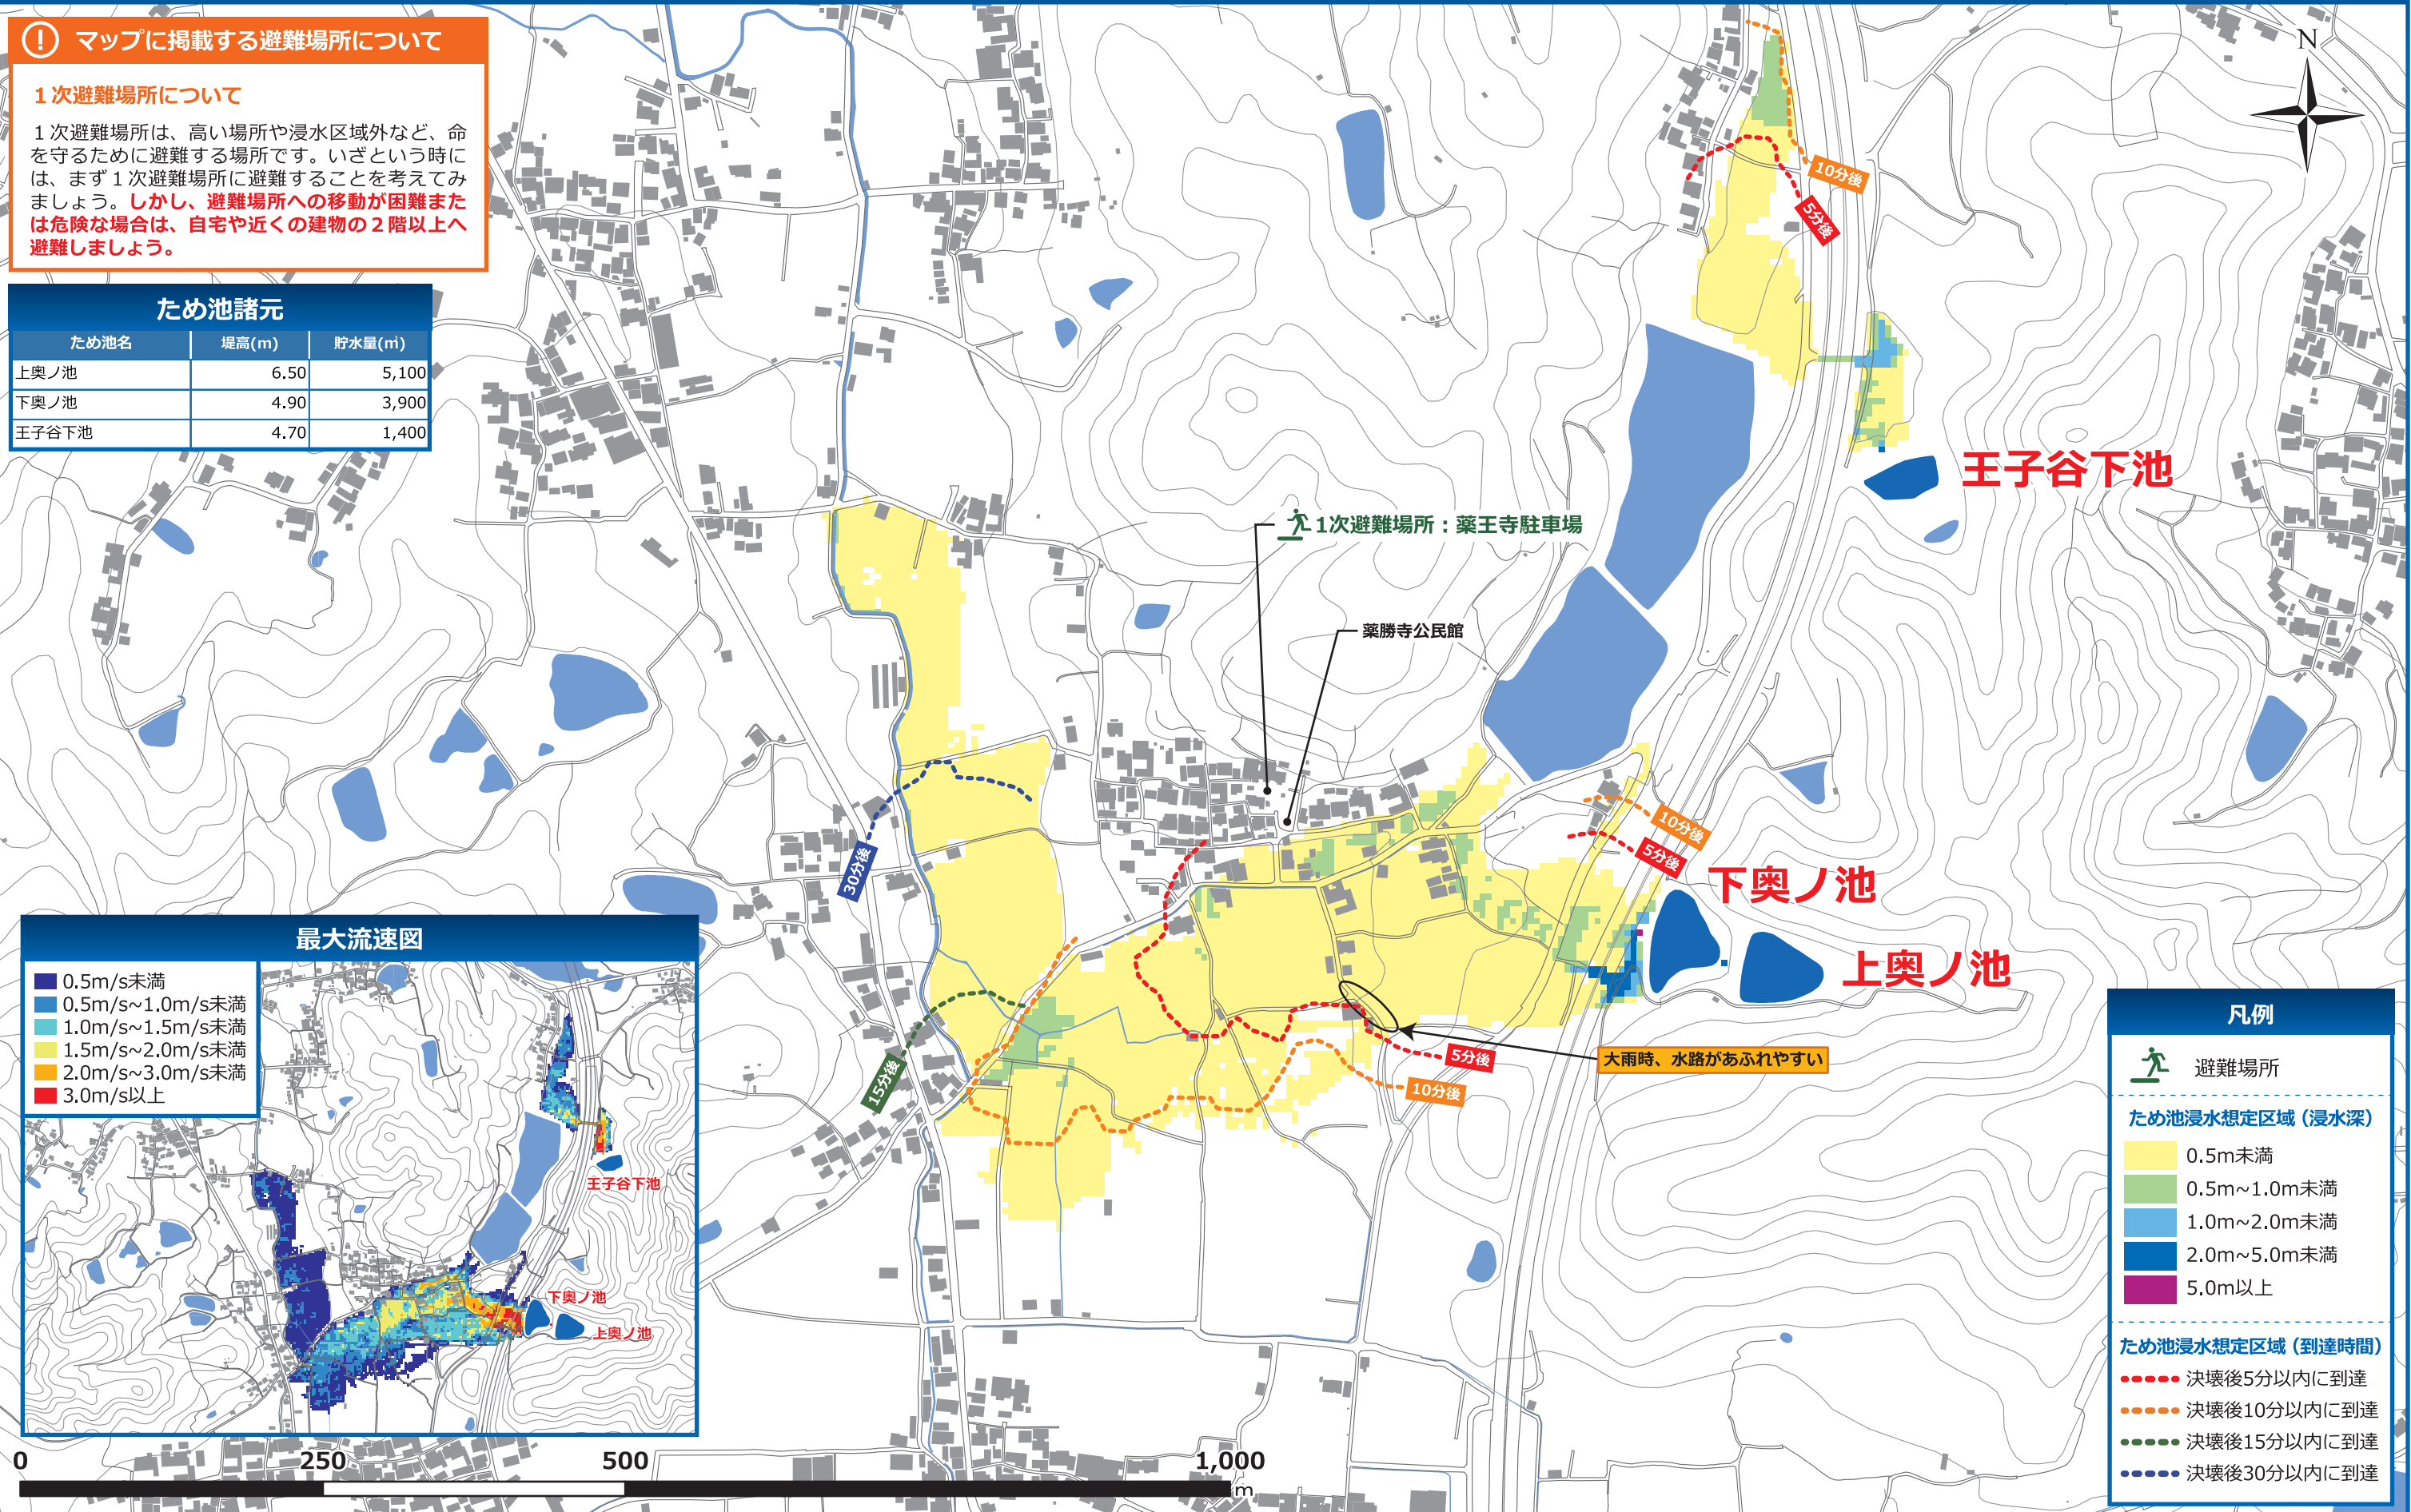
! マップに掲載する避難場所について

１次避難場所について

１次避難場所は、高い場所や浸水区域外など、命を守るために避難する場所です。いざという時には、まず１次避難場所に避難することを考えてみましょう。しかし、避難場所への移動が困難または危険な場合は、自宅や近くの建物の２階以上へ避難しましょう。

ため池諸元

| ため池名 | 堤高(m) | 貯水量(㎥) |
|---|---|---|
| 上奥ノ池 | 6.50 | 5,100 |
| 下奥ノ池 | 4.90 | 3,900 |
| 王子谷下池 | 4.70 | 1,400 |

N

10分後
5分後

王子谷下池

1次避難場所：薬王寺駐車場

薬勝寺公民館

30分後

10分後
5分後

下奥ノ池

上奥ノ池

15分後

5分後
10分後

大雨時、水路があふれやすい

最大流速図

0.5m/s未満
0.5m/s~1.0m/s未満
1.0m/s~1.5m/s未満
1.5m/s~2.0m/s未満
2.0m/s~3.0m/s未満
3.0m/s以上

王子谷下池
下奥ノ池
上奥ノ池

凡例

避難場所

ため池浸水想定区域（浸水深）
0.5m未満
0.5m~1.0m未満
1.0m~2.0m未満
2.0m~5.0m未満
5.0m以上

ため池浸水想定区域（到達時間）
決壊後5分以内に到達
決壊後10分以内に到達
決壊後15分以内に到達
決壊後30分以内に到達

0 250 500 1,000
m